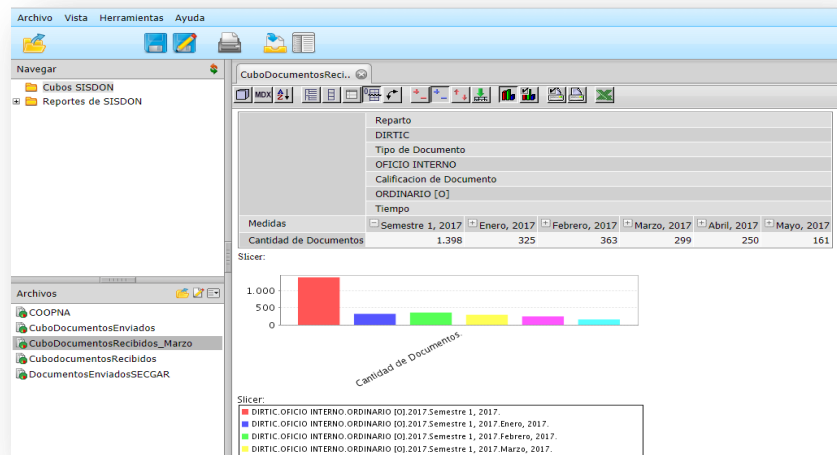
Archivo Vista Herramientas Ayuda

Navegar
Cubos SISDON
Reportes de SISDON

Archivos
COOPNA
CuboDocumentosEnviados
CuboDocumentosRecibidos_Marzo
CubodocumentosRecibidos
DocumentosEnviadosSECGAR

CuboDocumentosReci..

MDX

| | Reparto | | | | | |
|---|---|---|---|---|---|---|
| | DIRTIC | | | | | |
| | Tipo de Documento | | | | | |
| | OFICIO INTERNO | | | | | |
| | Calificacion de Documento | | | | | |
| | ORDINARIO [O] | | | | | |
| | Tiempo | | | | | |
| Medidas | Semestre 1, 2017 | Enero, 2017 | Febrero, 2017 | Marzo, 2017 | Abril, 2017 | Mayo, 2017 |
| Cantidad de Documentos | 1.398 | 325 | 363 | 299 | 250 | 161 |

Slicer:

1.000
500
0
Cantidad de Documentos

Slicer:
DIRTIC.OFICIO INTERNO.ORDINARIO [O].2017.Semestre 1, 2017.
DIRTIC.OFICIO INTERNO.ORDINARIO [O].2017.Semestre 1, 2017.Enero, 2017.
DIRTIC.OFICIO INTERNO.ORDINARIO [O].2017.Semestre 1, 2017.Febrero, 2017.
DIRTIC.OFICIO INTERNO.ORDINARIO [O].2017.Semestre 1, 2017.Marzo, 2017.